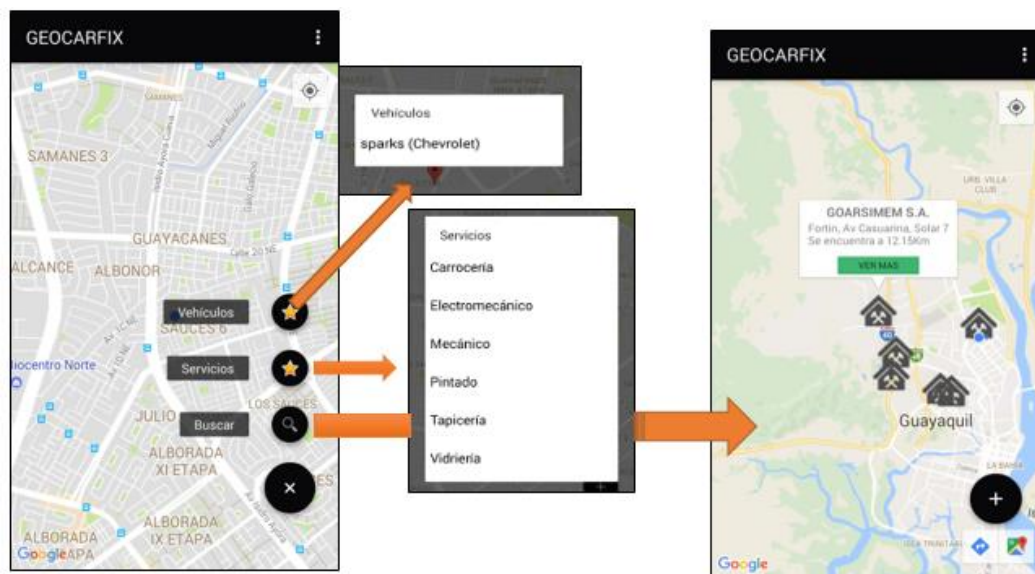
GEOCARFIX

SAMANES 3

GUAYACANES

ALCANCE ALBONOR

SAUCES 6

Vehículos

Servicios

Buscar

JULIO

ALBORADA XI ETAPA

LOS SAUCES

ALBORADA IX ETAPA

Google

Vehículos

sparks (Chevrolet)

Servicios

Carrocería

Electromecánico

Mecánico

Pintado

Tapicería

Vidriería

GEOCARFIX

GOARSIMEM S.A.

Fortin, Av Casuarina, Solar 7

Se encuentra a 12.15Km

VER MAS

Guayaquil

Google